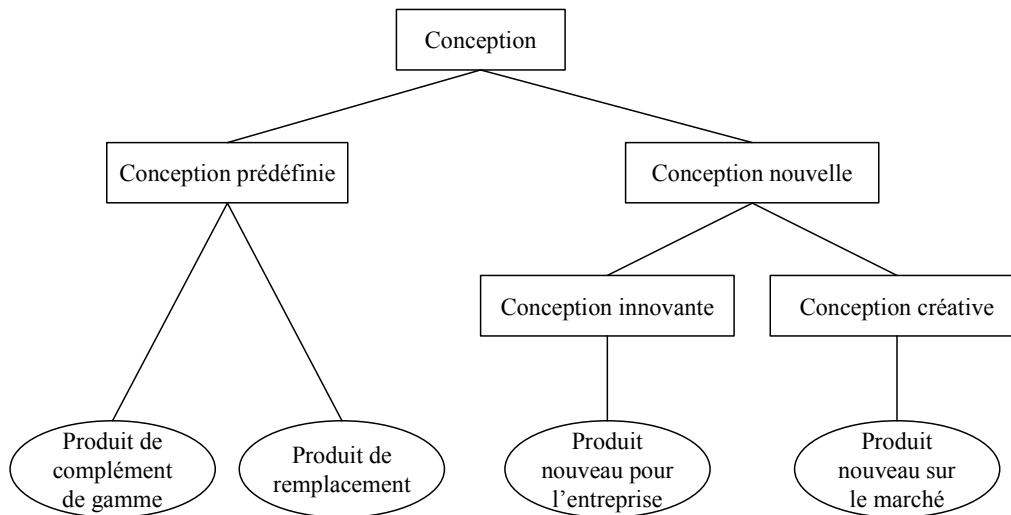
Conception

Conception prédéfinie

Conception nouvelle

Conception innovante

Conception créative

Produit de complément de gamme

Produit de remplacement

Produit nouveau pour l'entreprise

Produit nouveau sur le marché